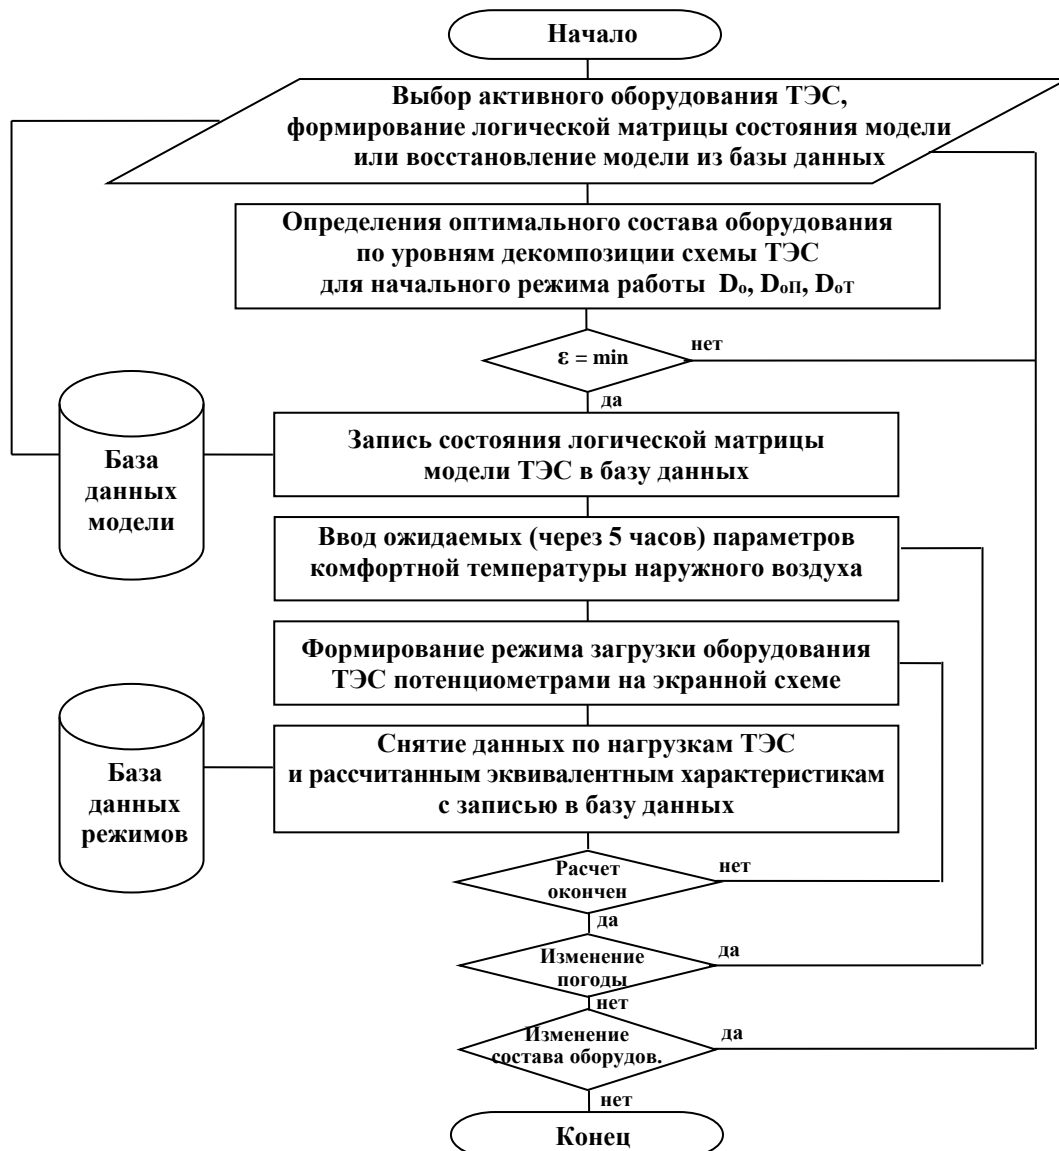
Начало

Выбор активного оборудования ТЭС, формирование логической матрицы состояния модели или восстановление модели из базы данных

Определения оптимального состава оборудования по уровням декомпозиции схемы ТЭС для начального режима работы $D_o$, $D_{oП}$, $D_{oТ}$

$\varepsilon$ = min

нет

да

База данных модели

Запись состояния логической матрицы модели ТЭС в базу данных

Ввод ожидаемых (через 5 часов) параметров комфортной температуры наружного воздуха

Формирование режима загрузки оборудования ТЭС потенциометрами на экранной схеме

База данных режимов

Снятие данных по нагрузкам ТЭС и рассчитанным эквивалентным характеристикам с записью в базу данных

Расчет окончен

нет

да

Изменение погоды

да

нет

Изменение состава оборудов.

да

нет

Конец